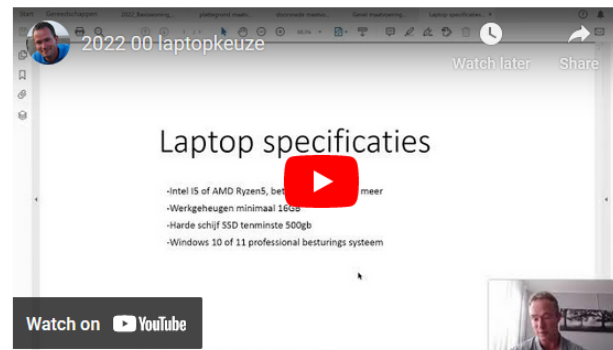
2022 00 laptopkeuze

Watch later

Share

Laptop specificaties

-Intel I5 of AMD Ryzen5, bet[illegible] meer

-Werkgeheugen minimaal 16GB

-Harde schijf SSD tenminste 500gb

-Windows 10 of 11 professional besturings systeem

Watch on YouTube